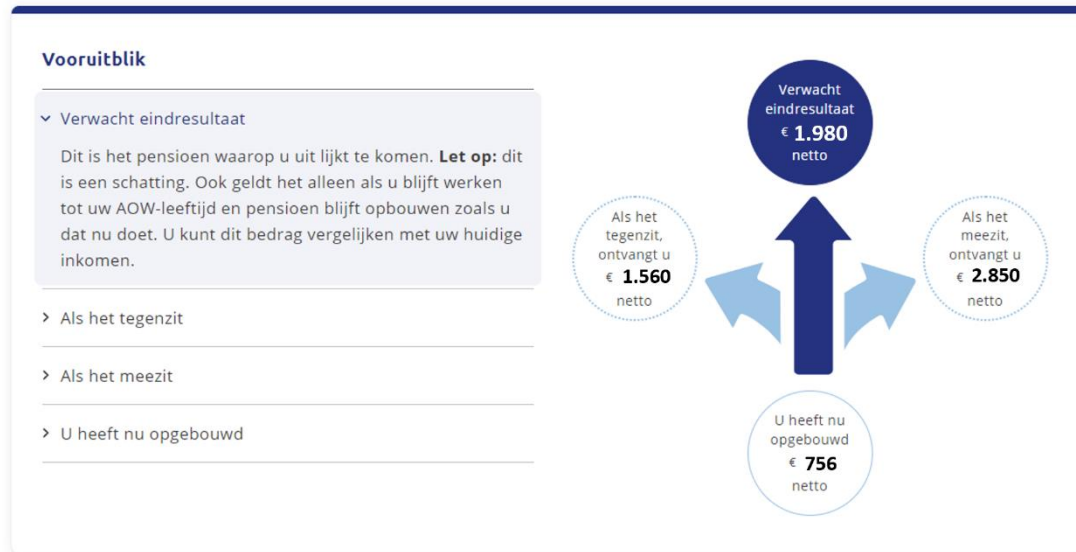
Vooruitblik

Verwacht eindresultaat

Dit is het pensioen waarop u uit lijkt te komen. **Let op:** dit is een schatting. Ook geldt het alleen als u blijft werken tot uw AOW-leeftijd en pensioen blijft opbouwen zoals u dat nu doet. U kunt dit bedrag vergelijken met uw huidige inkomen.

Als het tegenzit

Als het meezit

U heeft nu opgebouwd

Verwacht eindresultaat € 1.980 netto

Als het tegenzit, ontvangt u € 1.560 netto

Als het meezit, ontvangt u € 2.850 netto

U heeft nu opgebouwd € 756 netto